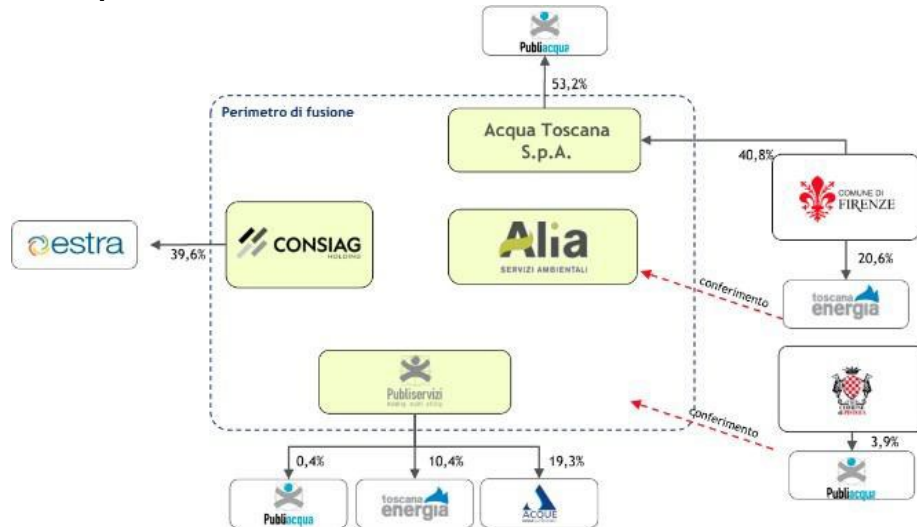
Publiacqua

53,2%

Perimetro di fusione

Acqua Toscana S.p.A.

40,8%

COMUNE DI FIRENZE

estra

39,6%

CONSIAG HOLDING

Alia SERVIZI AMBIENTALI

20,6%

conferimento

toscana energia

Publiservizi

conferimento

3,9%

Publiacqua

0,4%

10,4%

19,3%

Publiacqua

toscana energia

ACQUE